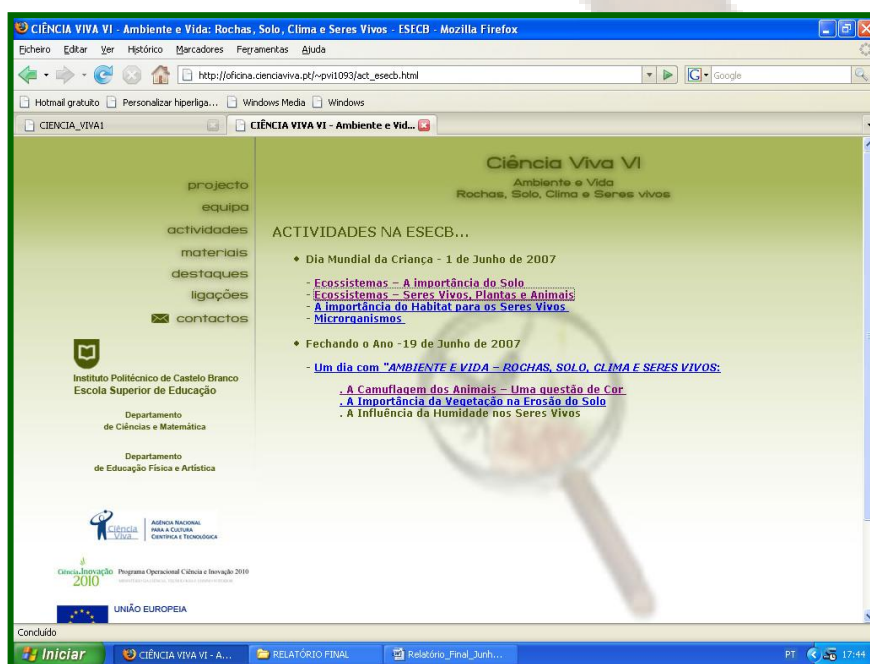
CIÊNCIA VIVA VI - Ambiente e Vida: Rochas, Solo, Clima e Seres Vivos - ESECB - Mozilla Firefox

Ficheiro Editar Ver Histórico Marcadores Ferramentas Ajuda

http://oficina.cienciaviva.pt/~pvi1093/act_esecb.html

Google

Hotmail gratuito Personalizar hiperliga... Windows Media Windows

CIENCIA_VIVA1

CIÊNCIA VIVA VI - Ambiente e Vid...

projecto
equipa
actividades
materiais
destaques
ligações
contactos

Instituto Politécnico de Castelo Branco
Escola Superior de Educação

Departamento
de Ciências e Matemática

Departamento
de Educação Física e Artística

Ciência Viva
AGÊNCIA NACIONAL PARA A CULTURA CIENTÍFICA E TECNOLÓGICA

Ciência.Inovação 2010 Programa Operacional Ciência e Inovação 2010

UNIÃO EUROPEIA

Ciência Viva VI
Ambiente e Vida
Rochas, Solo, Clima e Seres vivos

ACTIVIDADES NA ESECB...

• Dia Mundial da Criança - 1 de Junho de 2007

- Ecossistemas – A importância do Solo
- Ecossistemas – Seres Vivos, Plantas e Animais
- A importância do Habitat para os Seres Vivos
- Microrganismos

• Fechando o Ano -19 de Junho de 2007

- Um dia com "AMBIENTE E VIDA – ROCHAS, SOLO, CLIMA E SERES VIVOS:

. A Camuflagem dos Animais – Uma questão de Cor
. A Importância da Vegetação na Erosão do Solo
. A Influência da Humidade nos Seres Vivos

Concluído

Iniciar CIÊNCIA VIVA VI - A... RELATÓRIO FINAL Relatório_Final_Junh... PT 17:44